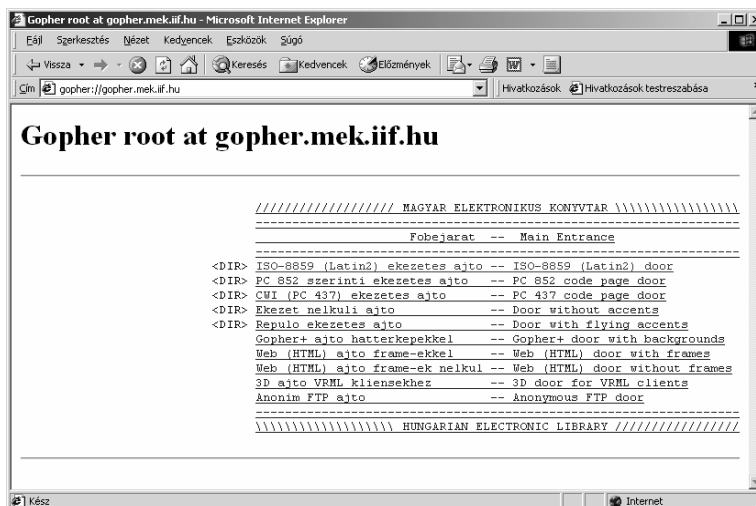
Gopher root at gopher.mek.iif.hu - Microsoft Internet Explorer

Fájl Szerkesztés Nézet Kedvencek Eszközök Súgó

Vissza Keresés Kedvencek Előzmények

Cím gopher://gopher.mek.iif.hu

Hivatkozások Hivatkozások testreszabása

Gopher root at gopher.mek.iif.hu

////////////////// MAGYAR ELEKTRONIKUS KONYVTAR \\\\\\\\\\\\\\\\\

Fobejarat -- Main Entrance

<DIR> ISO-8859 (Latin2) ekezetes ajto -- ISO-8859 (Latin2) door
<DIR> PC 852 szerinti ekezetes ajto -- PC 852 code page door
<DIR> CWI (PC 437) ekezetes ajto -- PC 437 code page door
<DIR> Ekezet nelkuli ajto -- Door without accents
<DIR> Repulo ekezetes ajto -- Door with flying accents
Gopher+ ajto hatterkepekkel -- Gopher+ door with backgrounds
Web (HTML) ajto frame-ekkel -- Web (HTML) door with frames
Web (HTML) ajto frame-ek nelkul -- Web (HTML) door without frames
3D ajto VRML kliensekhez -- 3D door for VRML clients
Anonim FTP ajto -- Anonymous FTP door

\\\\\\\\\\\\\\\\\\ HUNGARIAN ELECTRONIC LIBRARY ////////////////

Kész

Internet